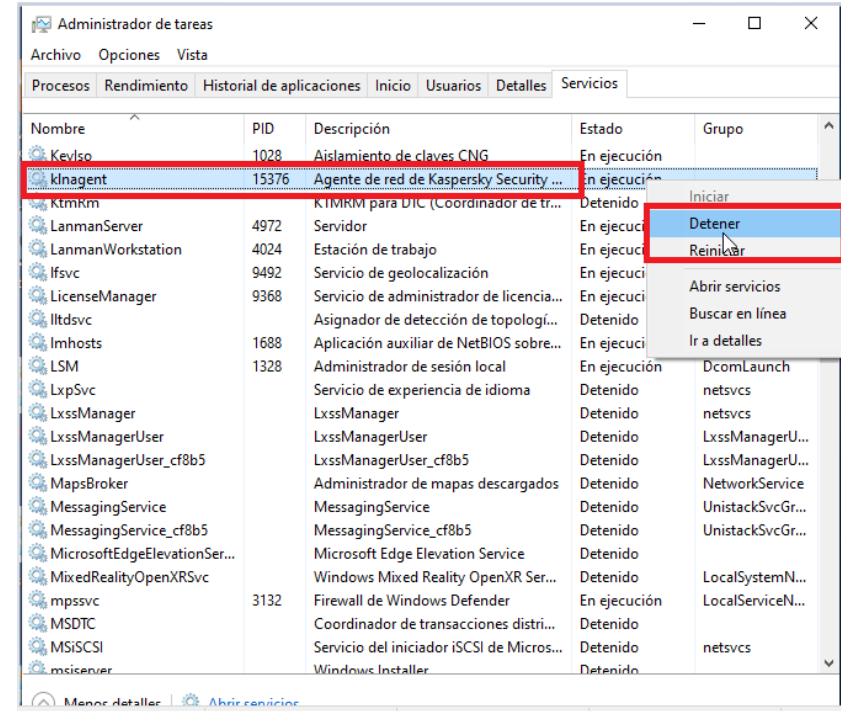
Administrador de tareas

Archivo Opciones Vista

Procesos | Rendimiento | Historial de aplicaciones | Inicio | Usuarios | Detalles | Servicios

| Nombre | PID | Descripción | Estado | Grupo |
|---|---|---|---|---|
| KeyIso | 1028 | Aislamiento de claves CNG | En ejecución | |
| klnagent | 15376 | Agente de red de Kaspersky Security ... | En ejecución | |
| KtmRm | | KTMRM para DTC (Coordinador de tr... | Detenido | |
| LanmanServer | 4972 | Servidor | En ejecuc | |
| LanmanWorkstation | 4024 | Estación de trabajo | En ejecuc | |
| lfsvc | 9492 | Servicio de geolocalización | En ejecuc | |
| LicenseManager | 9368 | Servicio de administrador de licencia... | En ejecuc | |
| lltdsvc | | Asignador de detección de topologí... | Detenido | |
| lmhosts | 1688 | Aplicación auxiliar de NetBIOS sobre... | En ejecuc | |
| LSM | 1328 | Administrador de sesión local | En ejecución | DcomLaunch |
| LxpSvc | | Servicio de experiencia de idioma | Detenido | netsvcs |
| LxssManager | | LxssManager | Detenido | netsvcs |
| LxssManagerUser | | LxssManagerUser | Detenido | LxssManagerU... |
| LxssManagerUser_cf8b5 | | LxssManagerUser_cf8b5 | Detenido | LxssManagerU... |
| MapsBroker | | Administrador de mapas descargados | Detenido | NetworkService |
| MessagingService | | MessagingService | Detenido | UnistackSvcGr... |
| MessagingService_cf8b5 | | MessagingService_cf8b5 | Detenido | UnistackSvcGr... |
| MicrosoftEdgeElevationSer... | | Microsoft Edge Elevation Service | Detenido | |
| MixedRealityOpenXRSvc | | Windows Mixed Reality OpenXR Ser... | Detenido | LocalSystemN... |
| mpssvc | 3132 | Firewall de Windows Defender | En ejecución | LocalServiceN... |
| MSDTC | | Coordinador de transacciones distri... | Detenido | |
| MSiSCSI | | Servicio del iniciador iSCSI de Micros... | Detenido | netsvcs |
| msiserver | | Windows Installer | Detenido | |

Iniciar
Detener
Reiniciar
Abrir servicios
Buscar en línea
Ir a detalles

Menos detalles | Abrir servicios